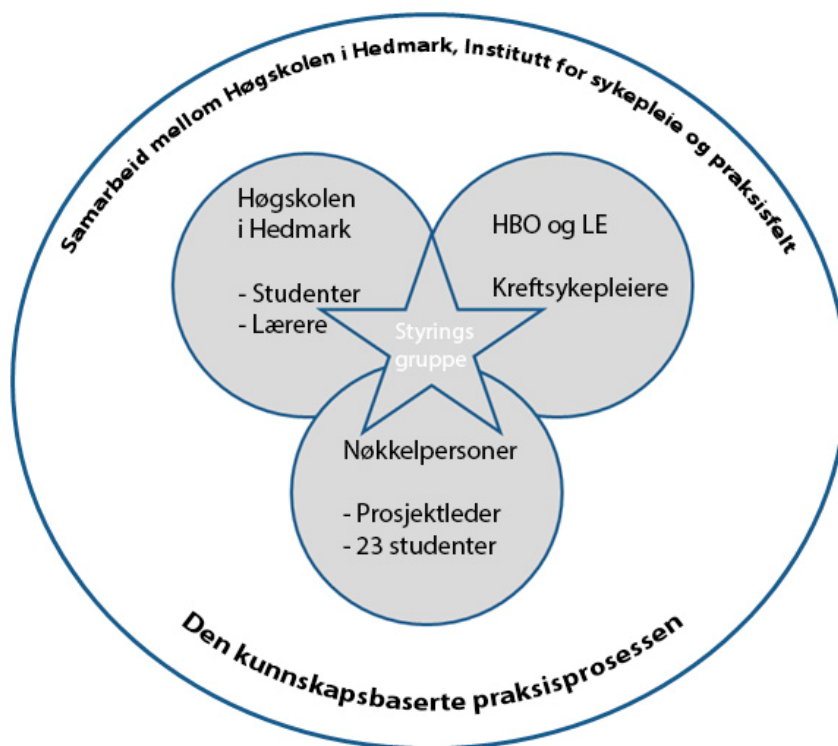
Samarbeid mellom Høgskolen i Hedmark, Institutt for sykepleie og praksisfelt

Høgskolen i Hedmark

- Studenter
- Lærere

HBO og LE

Kreftsykepleiere

Styrings gruppe

Nøkkelpersoner

- Prosjektleder
- 23 studenter

Den kunnskapsbaserte praksisprosessen